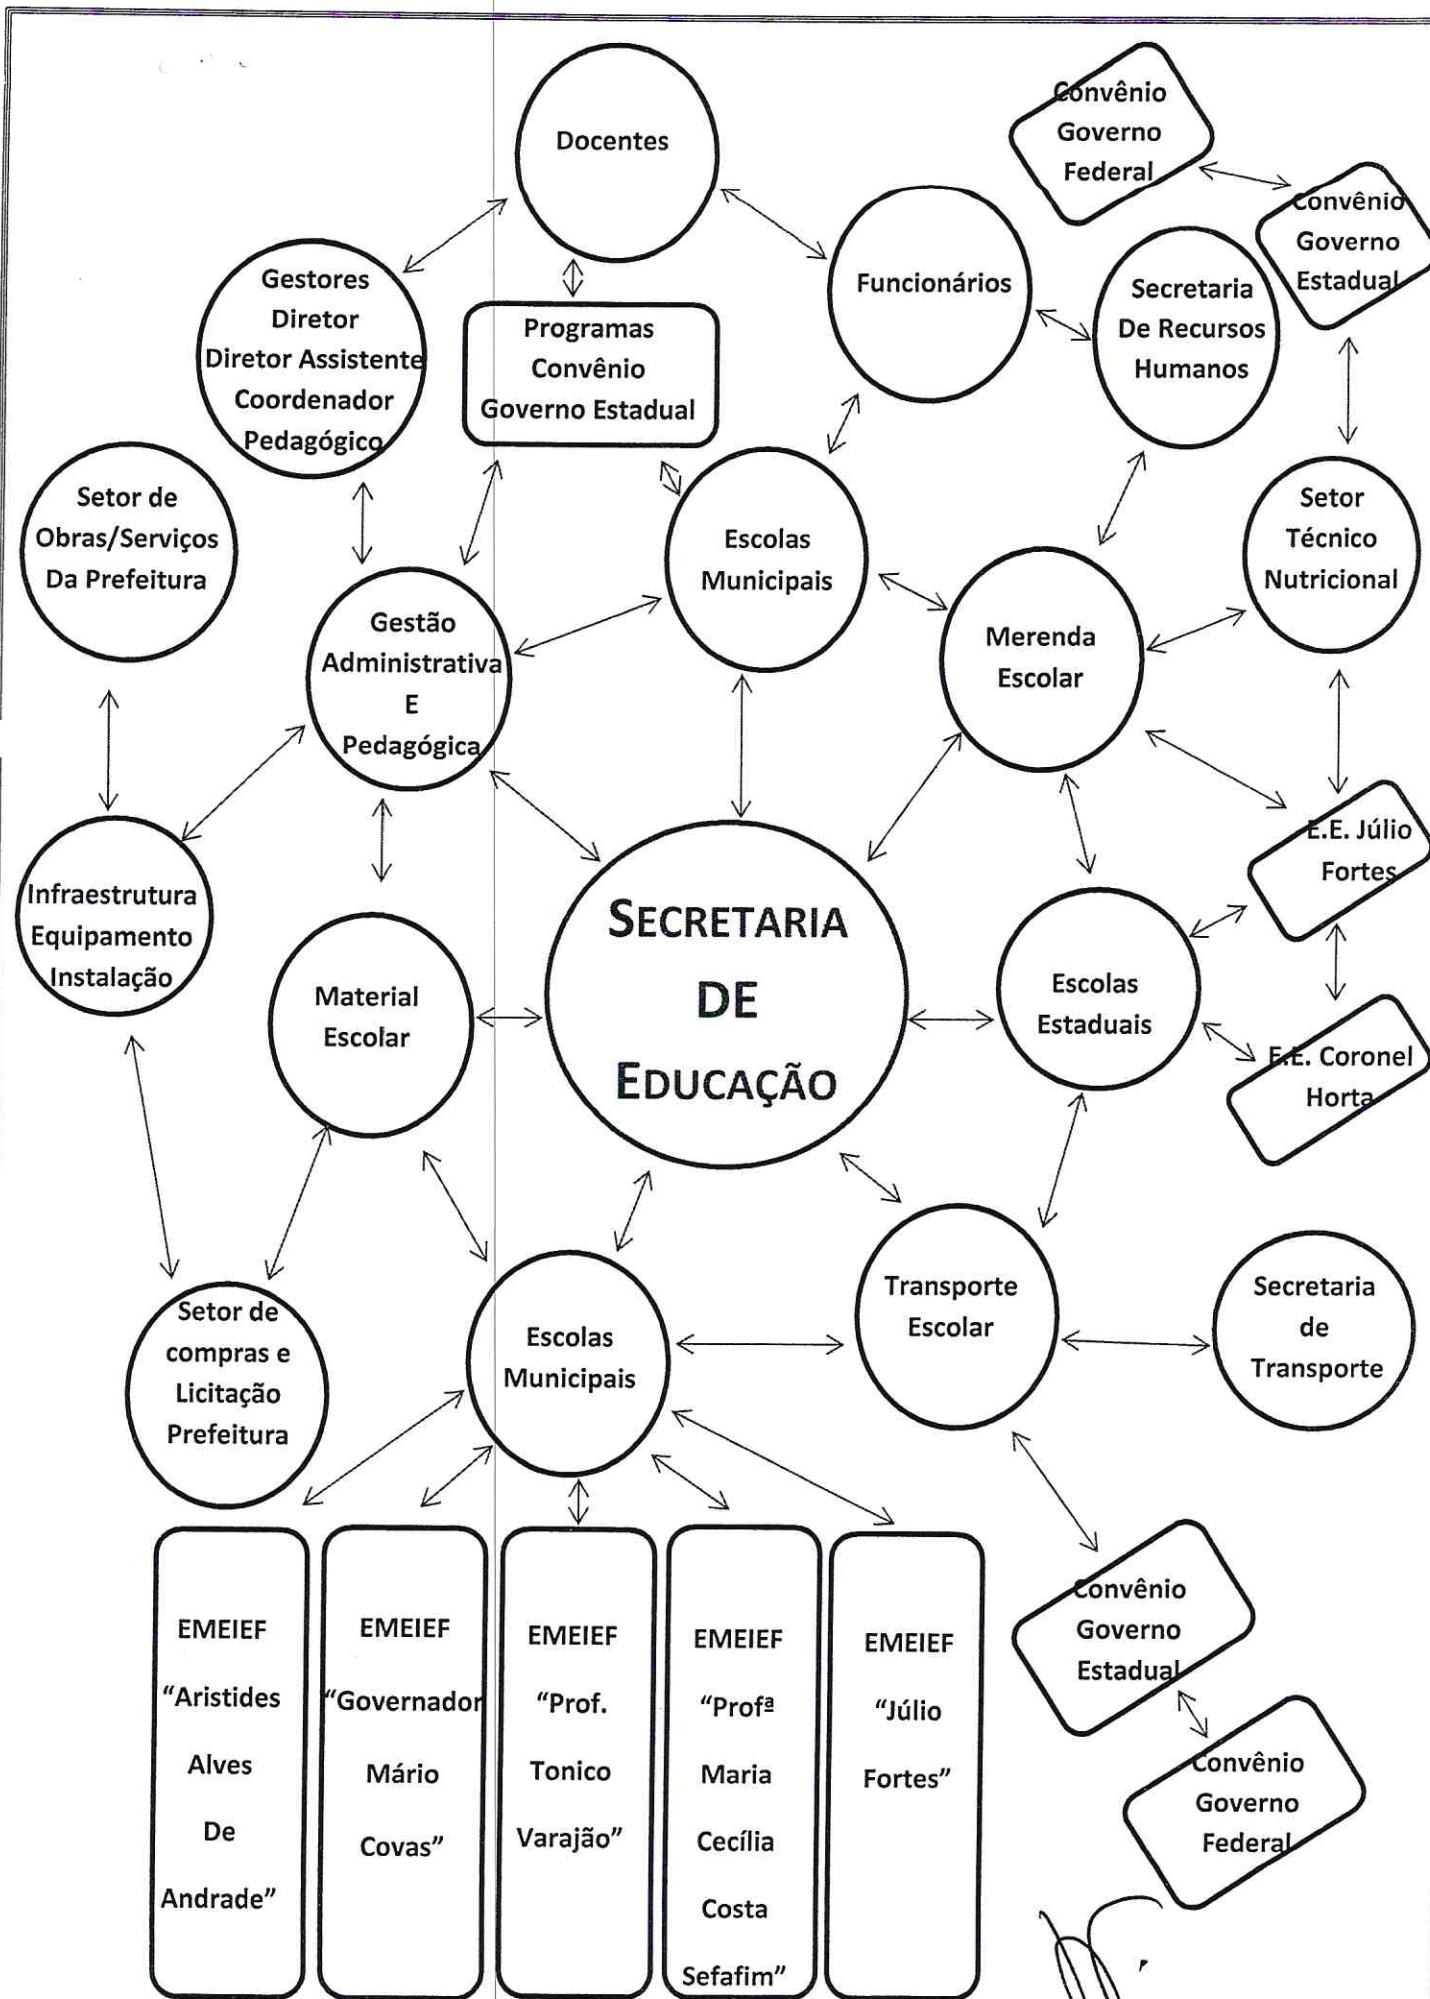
Docentes

Convênio Governo Federal

Convênio Governo Estadual

Gestores Diretor Diretor Assistente Coordenador Pedagógico

Programas Convênio Governo Estadual

Funcionários

Secretaria De Recursos Humanos

Setor de Obras/Serviços Da Prefeitura

Escolas Municipais

Setor Técnico Nutricional

Gestão Administrativa E Pedagógica

Merenda Escolar

E.E. Júlio Fortes

Infraestrutura Equipamento Instalação

Material Escolar

SECRETARIA DE EDUCAÇÃO

Escolas Estaduais

E.E. Coronel Horta

Setor de compras e Licitação Prefeitura

Escolas Municipais

Transporte Escolar

Secretaria de Transporte

EMEIEF "Aristides Alves De Andrade"

EMEIEF "Governador Mário Covas"

EMEIEF "Prof. Tonico Varajão"

EMEIEF "Profª Maria Cecília Costa Sefafim"

EMEIEF "Júlio Fortes"

Convênio Governo Estadual

Convênio Governo Federal